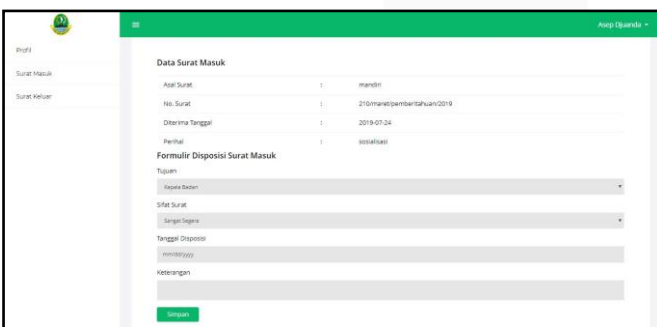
Asep Djuanda

Profil

Surat Masuk

Surat Keluar

Data Surat Masuk

| Asal Surat | : | mandiri |
|---|---|---|
| No. Surat | : | 210/maret/pemberitahuan/2019 |
| Diterima Tanggal | : | 2019-07-24 |
| Perihal | : | sosialisasi |

Formulir Disposisi Surat Masuk

Tujuan

Kepala Badan

Sifat Surat

Sangat Segera

Tanggal Disposisi

mm/dd/yyyy

Keterangan

Simpan